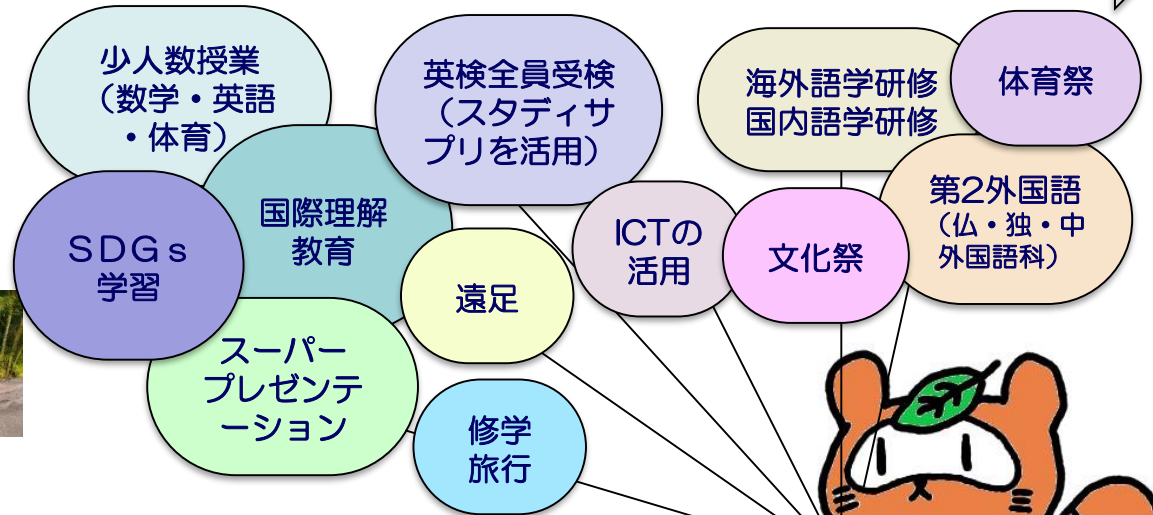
少人数授業（数学・英語・体育）

英検全員受検（スタディサプリを活用）

海外語学研修
国内語学研修

体育祭

国際理解教育

SDGs学習

遠足

ICTの活用

文化祭

第2外国語（仏・独・中外国語科）

スーパープレゼンテーション

修学旅行